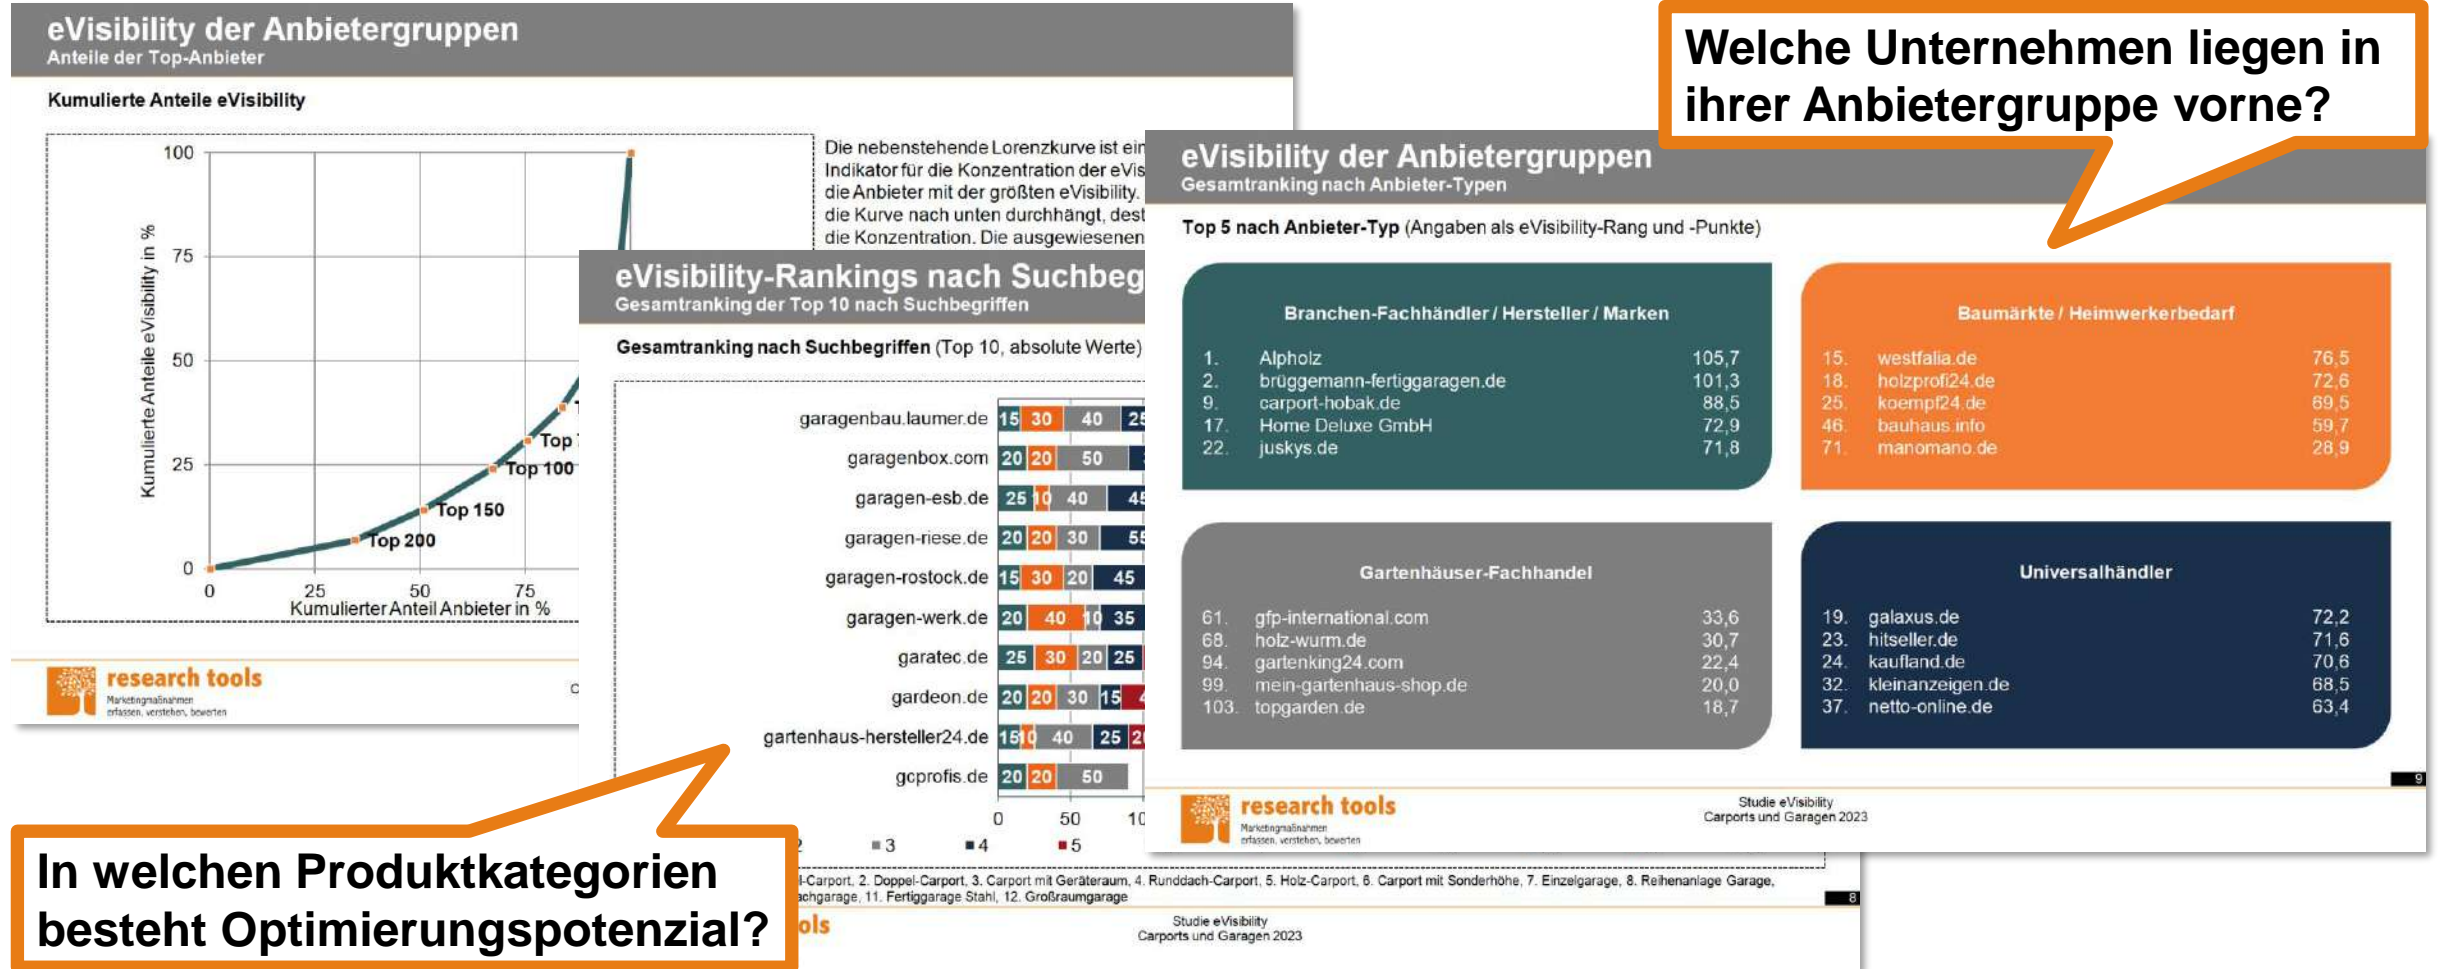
eVisibility der Anbietergruppen
Anteile der Top-Anbieter

Kumulierte Anteile eVisibility

100
75
50
25
0
Kumulierte Anteile eVisibility in %
0 25 50 75
Kumulierter Anteil Anbieter in %
Top 200
Top 150
Top 100
Top
T

Die nebenstehende Lorenzkurve ist ein Indikator für die Konzentration der eVis die Anbieter mit der größten eVisibility. die Kurve nach unten durchhängt, dest die Konzentration. Die ausgewiesenen

research tools
Marketingmaßnahmen erfassen, verstehen, bewerten

eVisibility-Rankings nach Suchbeg
Gesamtranking der Top 10 nach Suchbegriffen

Gesamtranking nach Suchbegriffen (Top 10, absolute Werte)

| | | | | |
|---|---|---|---|---|
| garagenbau.laumer.de | 15 | 30 | 40 | 25 |
| garagenbox.com | 20 | 20 | 50 | |
| garagen-esb.de | 25 | 10 | 40 | 45 |
| garagen-riese.de | 20 | 20 | 30 | 55 |
| garagen-rostock.de | 15 | 30 | 20 | 45 |
| garagen-werk.de | 20 | 40 | 10 | 35 |
| garatec.de | 25 | 30 | 20 | 25 |
| gardeon.de | 20 | 20 | 30 | 15 |
| gartenhaus-hersteller24.de | 15 | 10 | 40 | 25 |
| gcprofis.de | 20 | 20 | 50 | |

0 50 10
2 ■3 ■4 ■5

-Carport, 2. Doppel-Carport, 3. Carport mit Geräteraum, 4. Runddach-Carport, 5. Holz-Carport, 6. Carport mit Sonderhöhe, 7. Einzelgarage, 8. Reihenanlage Garage, chgarage, 11. Fertiggarage Stahl, 12. Großraumgarage

8

ols
Studie eVisibility
Carports und Garagen 2023

eVisibility der Anbietergruppen
Gesamtranking nach Anbieter-Typen

Top 5 nach Anbieter-Typ (Angaben als eVisibility-Rang und -Punkte)

Branchen-Fachhändler / Hersteller / Marken
1. Alpholz 105,7
2. brüggemann-fertiggaragen.de 101,3
9. carport-hobak.de 88,5
17. Home Deluxe GmbH 72,9
22. juskys.de 71,8

Baumärkte / Heimwerkerbedarf
15. westfalia.de 76,5
18. holzprofi24.de 72,6
25. koempf24.de 69,5
46. bauhaus.info 59,7
71. manomano.de 28,9

Gartenhäuser-Fachhandel
61. gfp-international.com 33,6
68. holz-wurm.de 30,7
94. gartenking24.com 22,4
99. mein-gartenhaus-shop.de 20,0
103. topgarden.de 18,7

Universalhändler
19. galaxus.de 72,2
23. hitseller.de 71,6
24. kaufland.de 70,6
32. kleinanzeigen.de 68,5
37. netto-online.de 63,4

9

research tools
Marketingmaßnahmen erfassen, verstehen, bewerten
Studie eVisibility
Carports und Garagen 2023

Welche Unternehmen liegen in ihrer Anbietergruppe vorne?

In welchen Produktkategorien besteht Optimierungspotenzial?